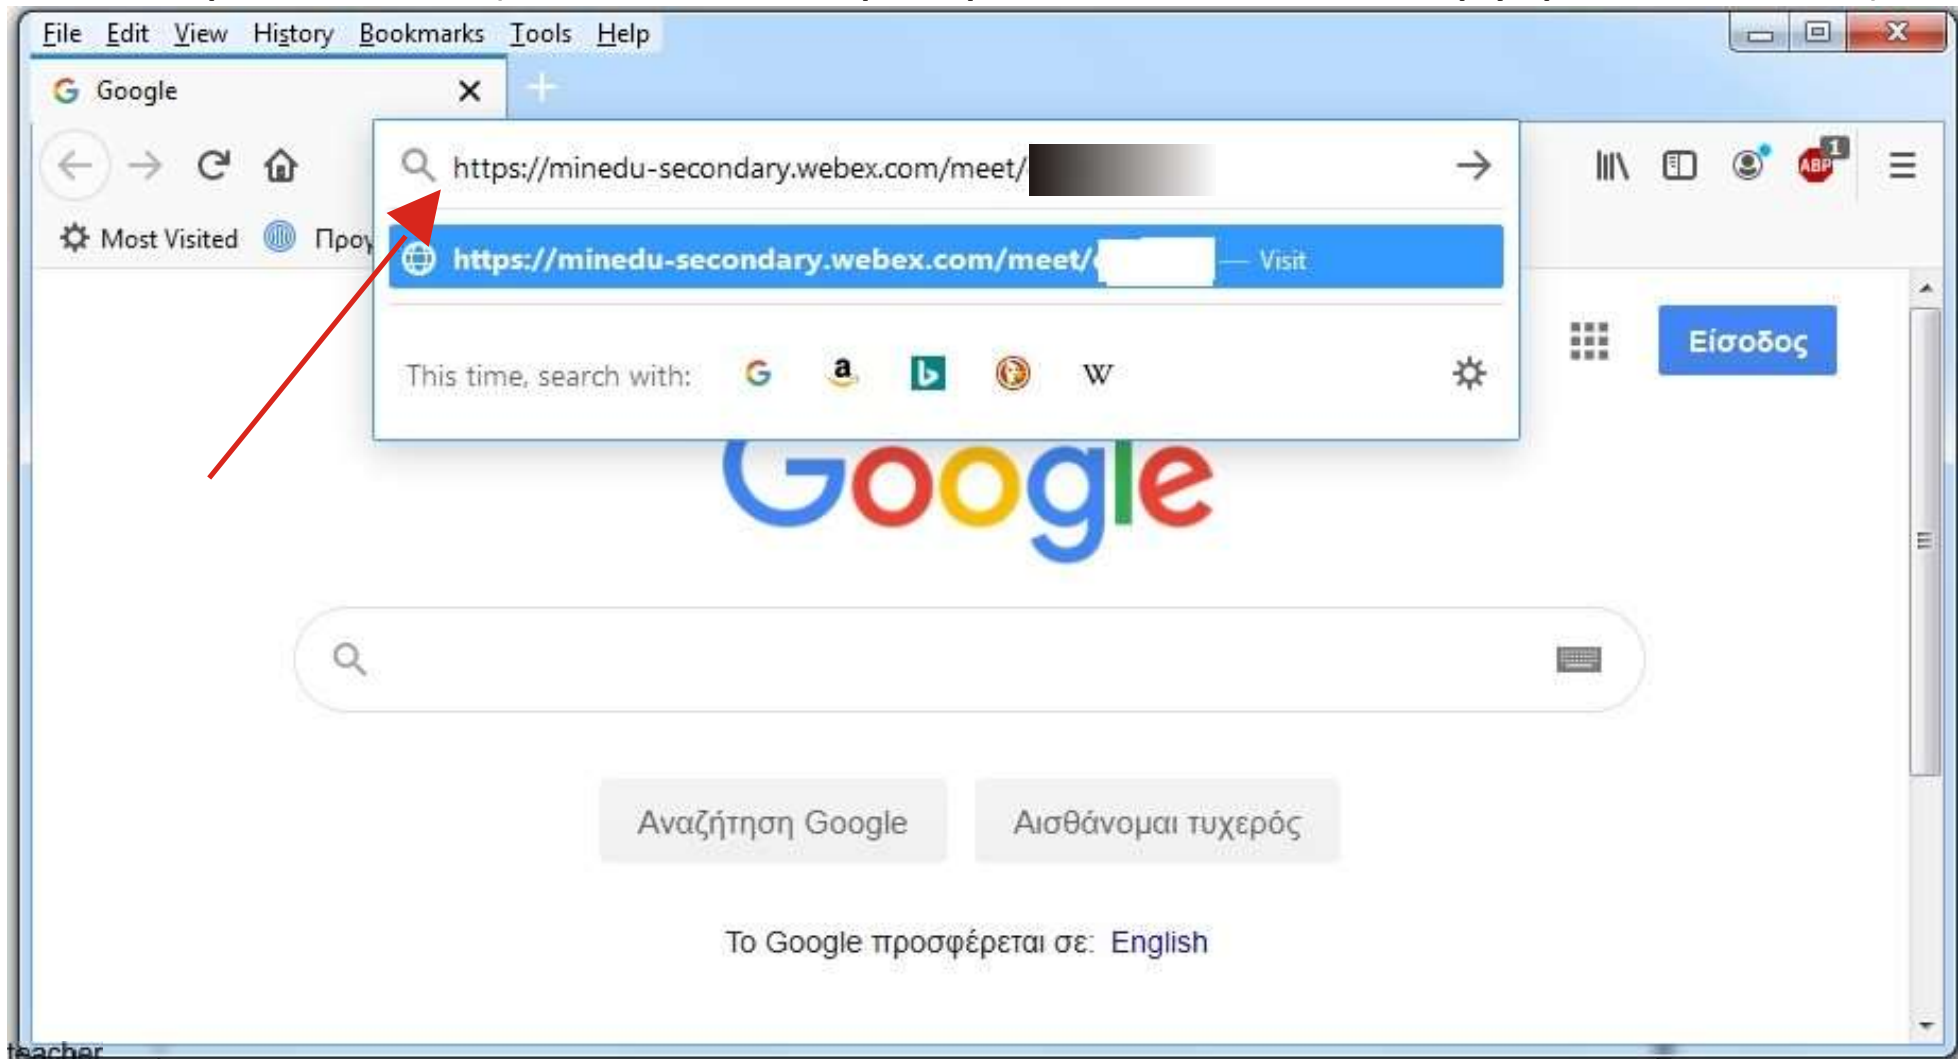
File Edit View History Bookmarks Tools Help

Google

https://minedu-secondary.webex.com/meet/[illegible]

Most Visited Προγ

https://minedu-secondary.webex.com/meet/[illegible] — Visit

This time, search with:

W

Είσοδος

Google

Αναζήτηση Google Αισθάνομαι τυχερός

Το Google προσφέρεται σε: English

teacher